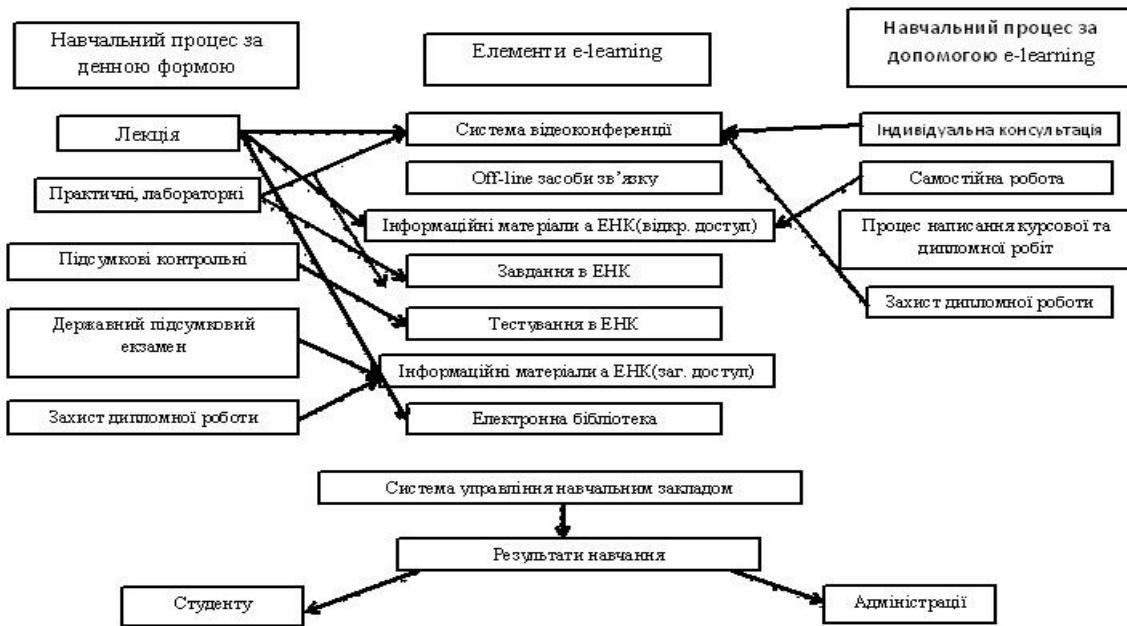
Навчальний процес за денною формою

Елементи e-learning

Навчальний процес за допомогою e-learning

Лекція

Практичні, лабораторні

Підсумкові контрольні

Державний підсумковий екзамен

Захист дипломної роботи

Система відеоконференції

Off-line засоби зв'язку

Інформаційні матеріали а ЕНК(відкр. доступ)

Завдання в ЕНК

Тестування в ЕНК

Інформаційні матеріали а ЕНК(заг. доступ)

Електронна бібліотека

Індивідуальна консультація

Самостійна робота

Процес написання курсової та дипломної робіт

Захист дипломної роботи

Система управління навчальним закладом

Результати навчання

Студенту

Адміністрації